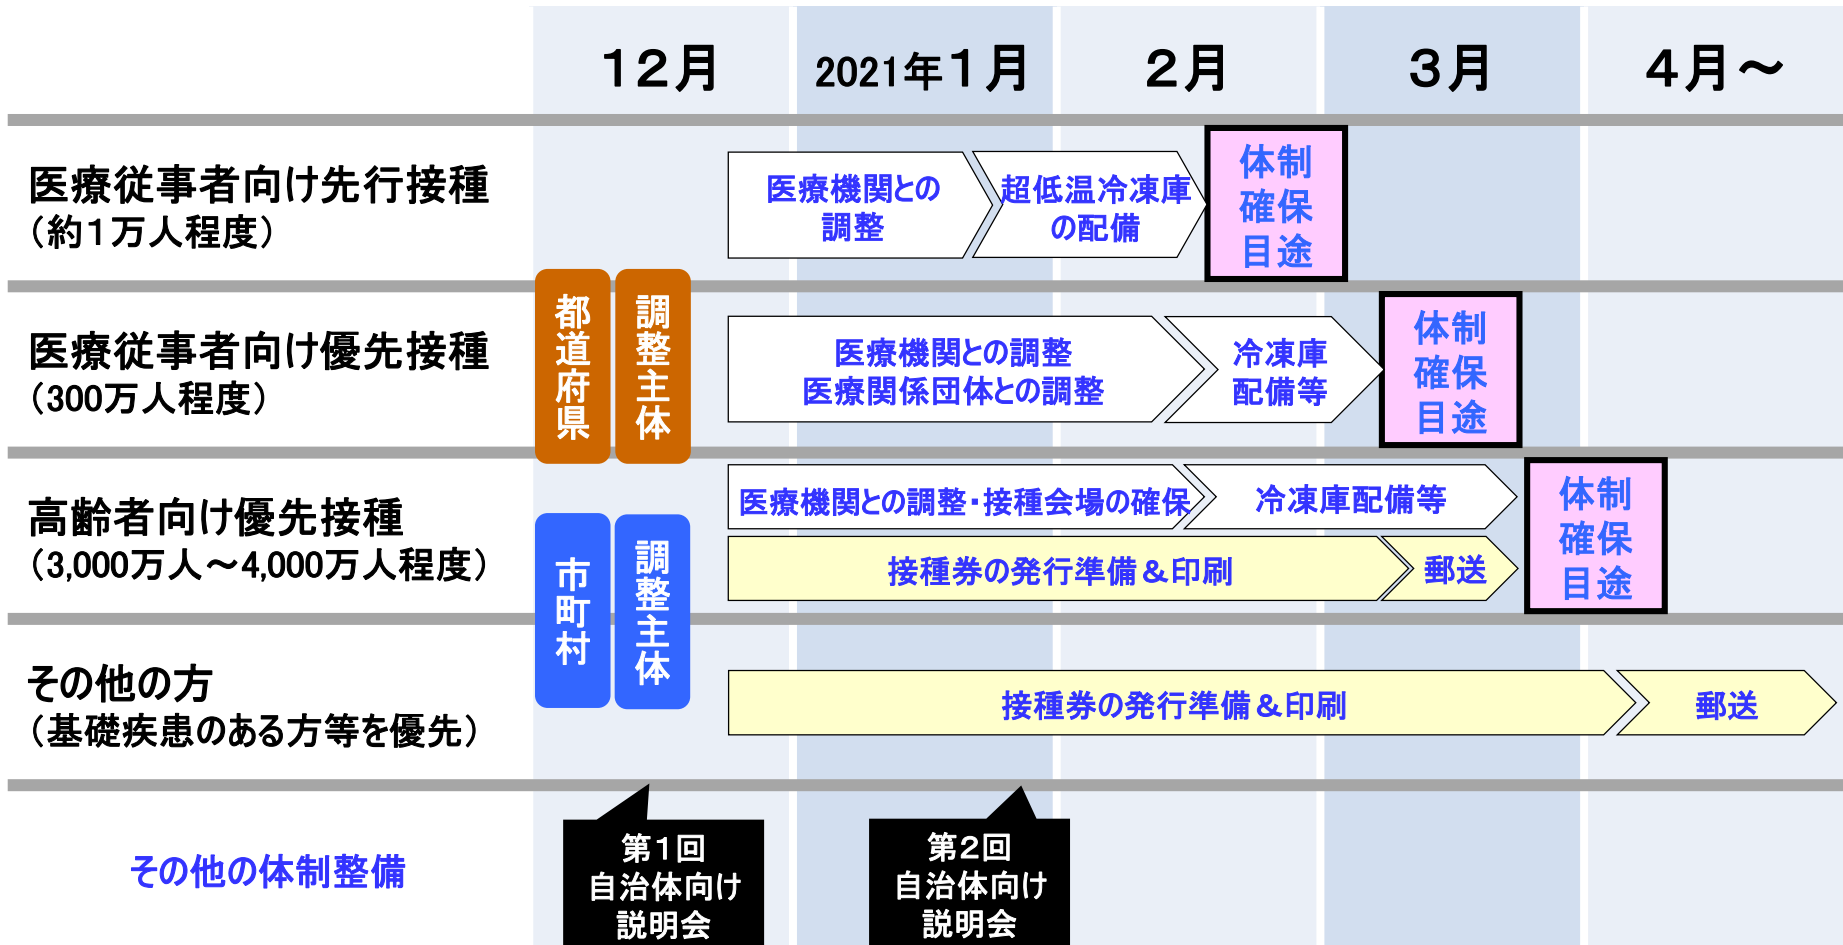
12月 2021年1月 2月 3月 4月～

医療従事者向け先行接種
（約1万人程度）

医療機関との調整
超低温冷凍庫の配備
体制確保目途

医療従事者向け優先接種
（300万人程度）

都道府県
調整主体

医療機関との調整
医療関係団体との調整
冷凍庫配備等
体制確保目途

高齢者向け優先接種
（3,000万人～4,000万人程度）

市町村
調整主体

医療機関との調整・接種会場の確保
冷凍庫配備等
接種券の発行準備＆印刷
郵送
体制確保目途

その他の方
（基礎疾患のある方等を優先）

接種券の発行準備＆印刷
郵送

その他の体制整備

第1回
自治体向け
説明会

第2回
自治体向け
説明会